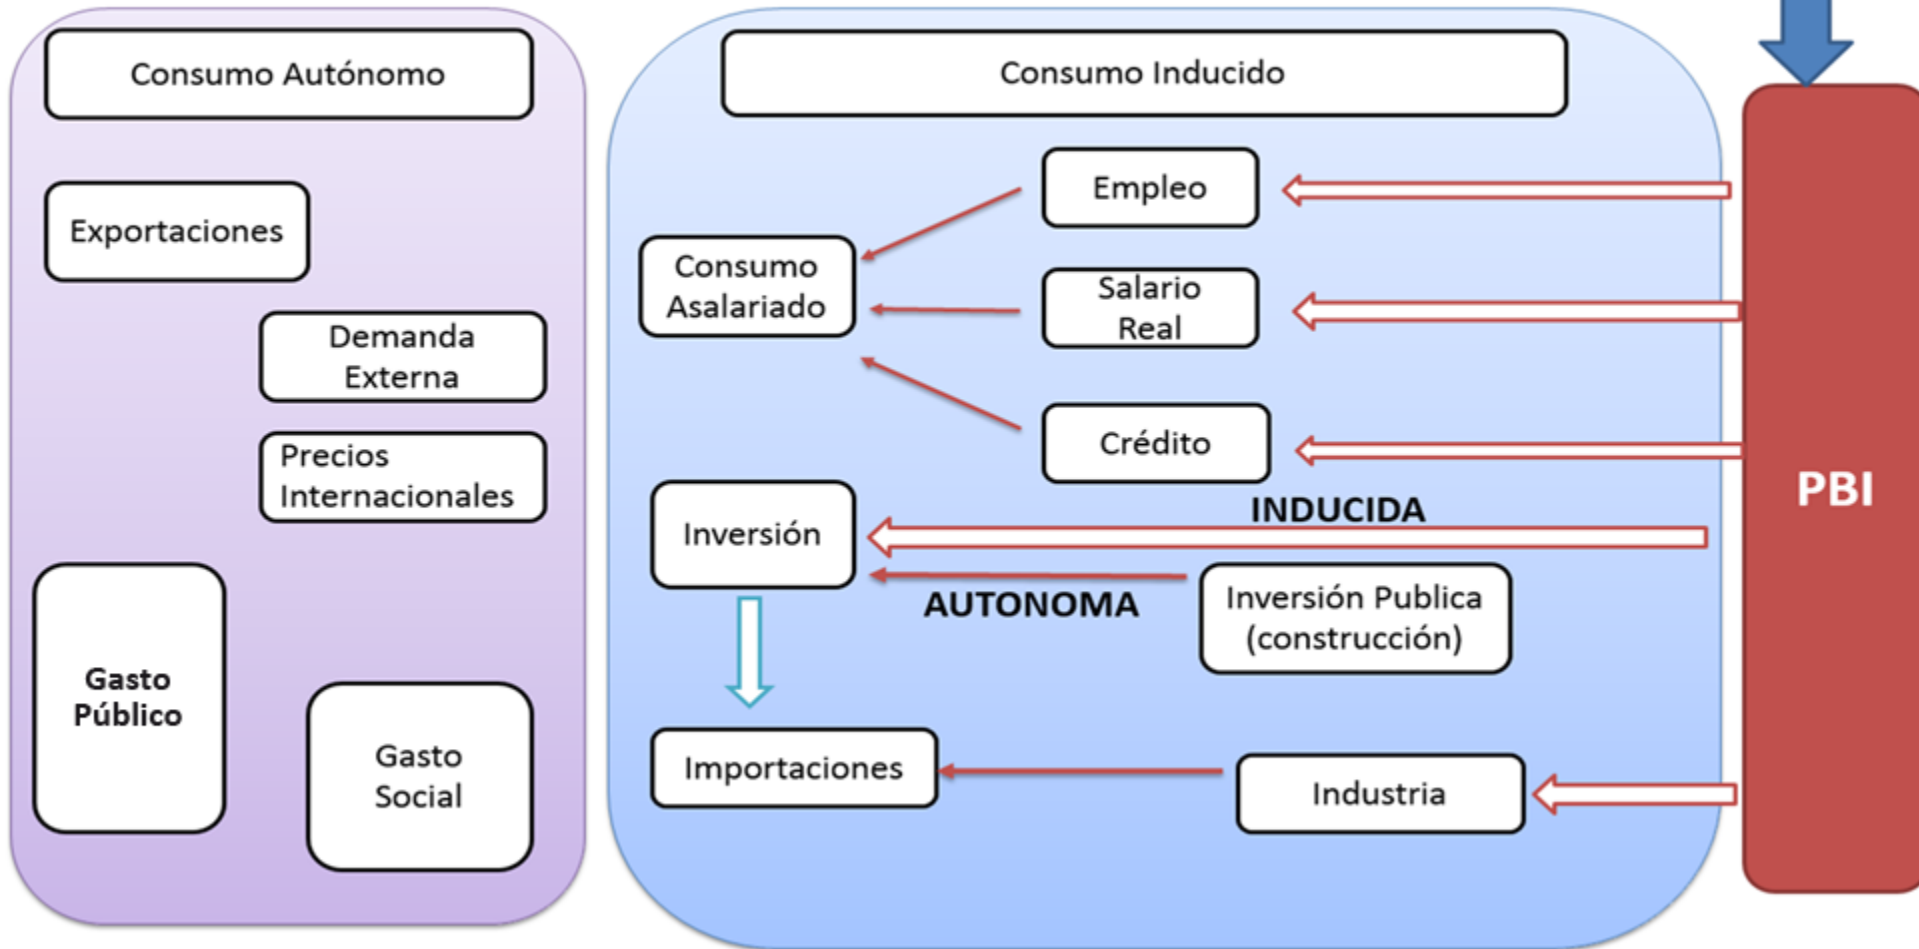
Consumo Autónomo

Exportaciones

Demanda Externa

Precios Internacionales

Gasto Público

Gasto Social

Consumo Inducido

Empleo

Consumo Asalariado

Salario Real

Crédito

INDUCIDA

Inversión

AUTONOMA

Inversión Publica (construcción)

Importaciones

Industria

PBI